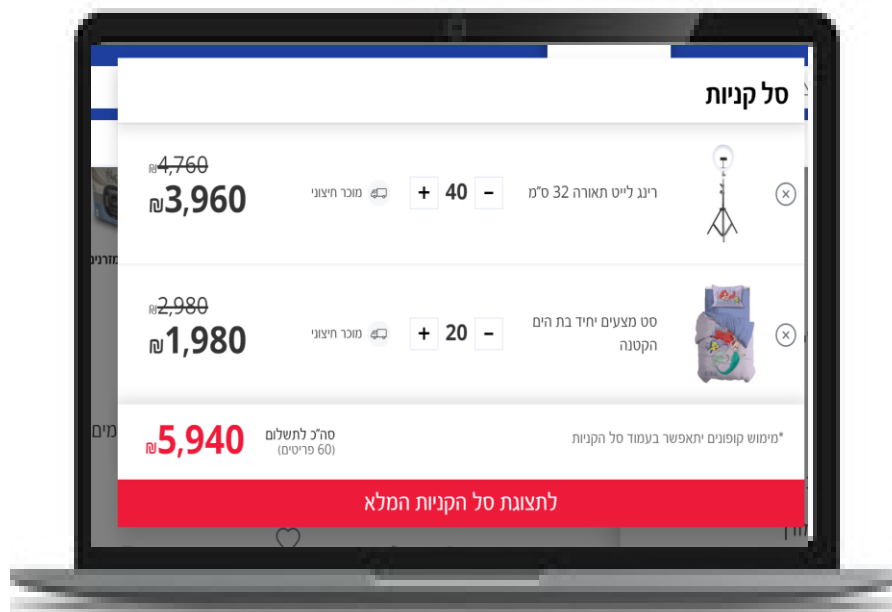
סל קניות

רינג לייט תאורה 32 ס"מ
- 40 +
מוכר חיצוני
₪4,760
₪3,960

סט מצעים יחיד בת הים הקטנה
- 20 +
מוכר חיצוני
₪2,980
₪1,980

*מימוש קופונים יתאפשר בעמוד סל הקניות
סה"כ לתשלום
(60 פריטים)
₪5,940

לתצוגת סל הקניות המלא